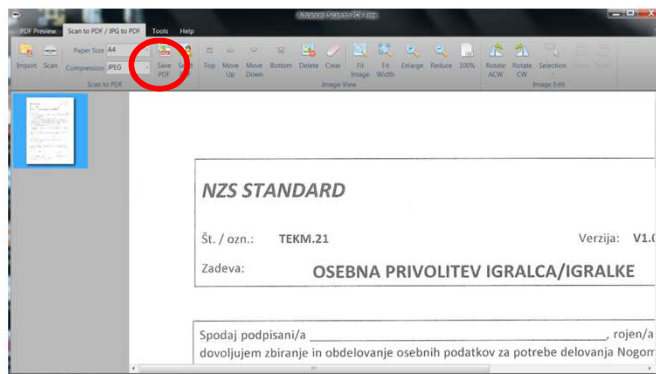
PDF Preview Scan to PDF / JPG to PDF Tools Help

Import Scan Paper Size A4 Compression JPEG Save PDF S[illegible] Scan to PDF

Top Move Up Move Down Bottom Delete Clear Fit Image Fit Width Enlarge Reduce 100% Image View

Rotate ACW Rotate CW Selection Image Edit

NZS STANDARD

Št. / ozn.: TEKM.21 Verzija: V1.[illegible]

Zadeva: OSEBNA PRIVOLITEV IGRALCA/IGRALKE

Spodaj podpisani/a ______________________________________________, rojen/a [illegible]

dovoljujem zbiranje in obdelovanje osebnih podatkov za potrebe delovanja Nogom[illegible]